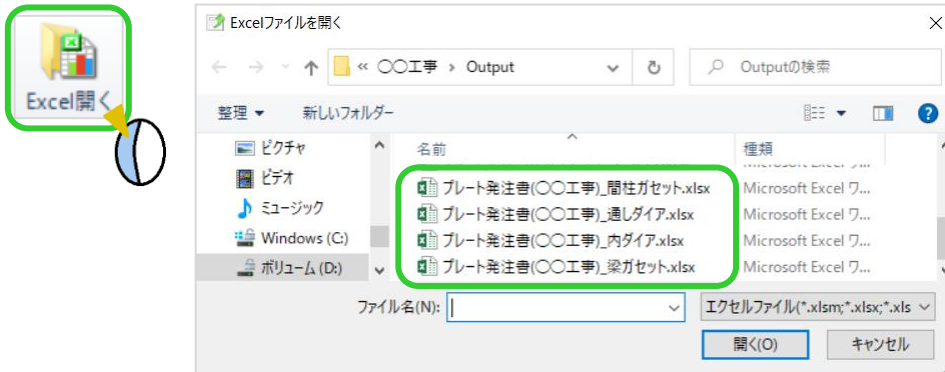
Excel開く

Excelファイルを開く

« ○○工事 › Output

Outputの検索

整理 ▾

新しいフォルダー

ピクチャ

ビデオ

ミュージック

Windows (C:)

ボリューム (D:)

名前

種類

プレート発注書(○○工事)_間柱ガセット.xlsx

Microsoft Excel ワ

プレート発注書(○○工事)_通しダイア.xlsx

Microsoft Excel ワ

プレート発注書(○○工事)_内ダイア.xlsx

Microsoft Excel ワ

プレート発注書(○○工事)_梁ガセット.xlsx

Microsoft Excel ワ

ファイル名(N):

エクセルファイル(*.xlsm;*.xlsx;*.xls

開く(O)

キャンセル